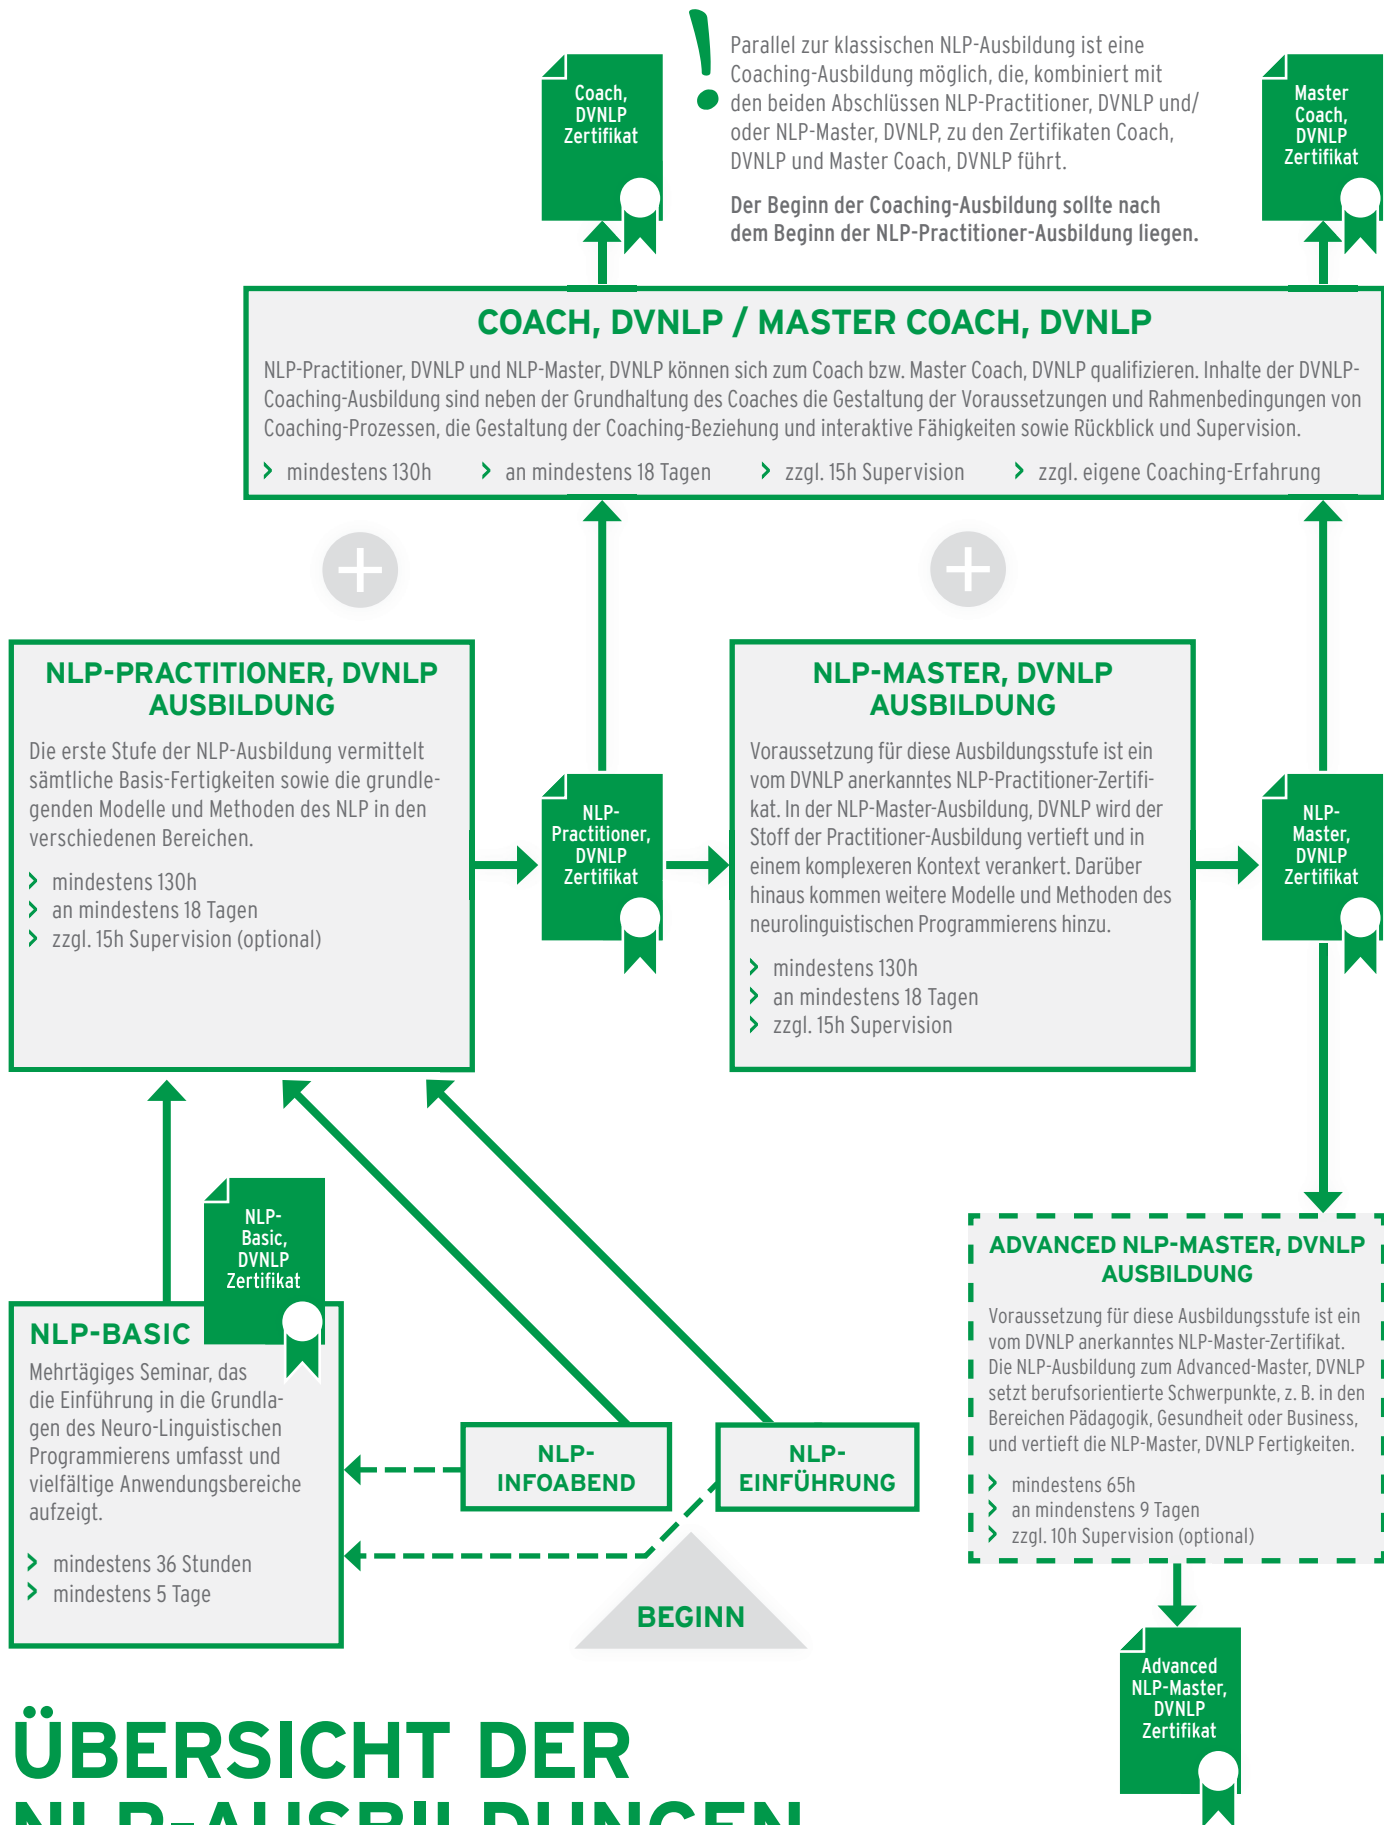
Coach, DVNLP Zertifikat

!

Parallel zur klassischen NLP-Ausbildung ist eine Coaching-Ausbildung möglich, die, kombiniert mit den beiden Abschlüssen NLP-Practitioner, DVNLP und/ oder NLP-Master, DVNLP, zu den Zertifikaten Coach, DVNLP und Master Coach, DVNLP führt.

Der Beginn der Coaching-Ausbildung sollte nach dem Beginn der NLP-Practitioner-Ausbildung liegen.

Master Coach, DVNLP Zertifikat

COACH, DVNLP / MASTER COACH, DVNLP

NLP-Practitioner, DVNLP und NLP-Master, DVNLP können sich zum Coach bzw. Master Coach, DVNLP qualifizieren. Inhalte der DVNLP-Coaching-Ausbildung sind neben der Grundhaltung des Coaches die Gestaltung der Voraussetzungen und Rahmenbedingungen von Coaching-Prozessen, die Gestaltung der Coaching-Beziehung und interaktive Fähigkeiten sowie Rückblick und Supervision.

› mindestens 130h › an mindestens 18 Tagen › zzgl. 15h Supervision › zzgl. eigene Coaching-Erfahrung

NLP-PRACTITIONER, DVNLP AUSBILDUNG

Die erste Stufe der NLP-Ausbildung vermittelt sämtliche Basis-Fertigkeiten sowie die grundlegenden Modelle und Methoden des NLP in den verschiedenen Bereichen.

› mindestens 130h
› an mindestens 18 Tagen
› zzgl. 15h Supervision (optional)

NLP-Practitioner, DVNLP Zertifikat

NLP-MASTER, DVNLP AUSBILDUNG

Voraussetzung für diese Ausbildungsstufe ist ein vom DVNLP anerkanntes NLP-Practitioner-Zertifikat. In der NLP-Master-Ausbildung, DVNLP wird der Stoff der Practitioner-Ausbildung vertieft und in einem komplexeren Kontext verankert. Darüber hinaus kommen weitere Modelle und Methoden des neurolinguistischen Programmierens hinzu.

› mindestens 130h
› an mindestens 18 Tagen
› zzgl. 15h Supervision

NLP-Master, DVNLP Zertifikat

NLP-Basic, DVNLP Zertifikat

NLP-BASIC

Mehrtägiges Seminar, das die Einführung in die Grundlagen des Neuro-Linguistischen Programmierens umfasst und vielfältige Anwendungsbereiche aufzeigt.

› mindestens 36 Stunden
› mindestens 5 Tage

NLP-INFOABEND

NLP-EINFÜHRUNG

BEGINN

ADVANCED NLP-MASTER, DVNLP AUSBILDUNG

Voraussetzung für diese Ausbildungsstufe ist ein vom DVNLP anerkanntes NLP-Master-Zertifikat. Die NLP-Ausbildung zum Advanced-Master, DVNLP setzt berufsorientierte Schwerpunkte, z. B. in den Bereichen Pädagogik, Gesundheit oder Business, und vertieft die NLP-Master, DVNLP Fertigkeiten.

› mindestens 65h
› an mindenstens 9 Tagen
› zzgl. 10h Supervision (optional)

Advanced NLP-Master, DVNLP Zertifikat

ÜBERSICHT DER
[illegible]